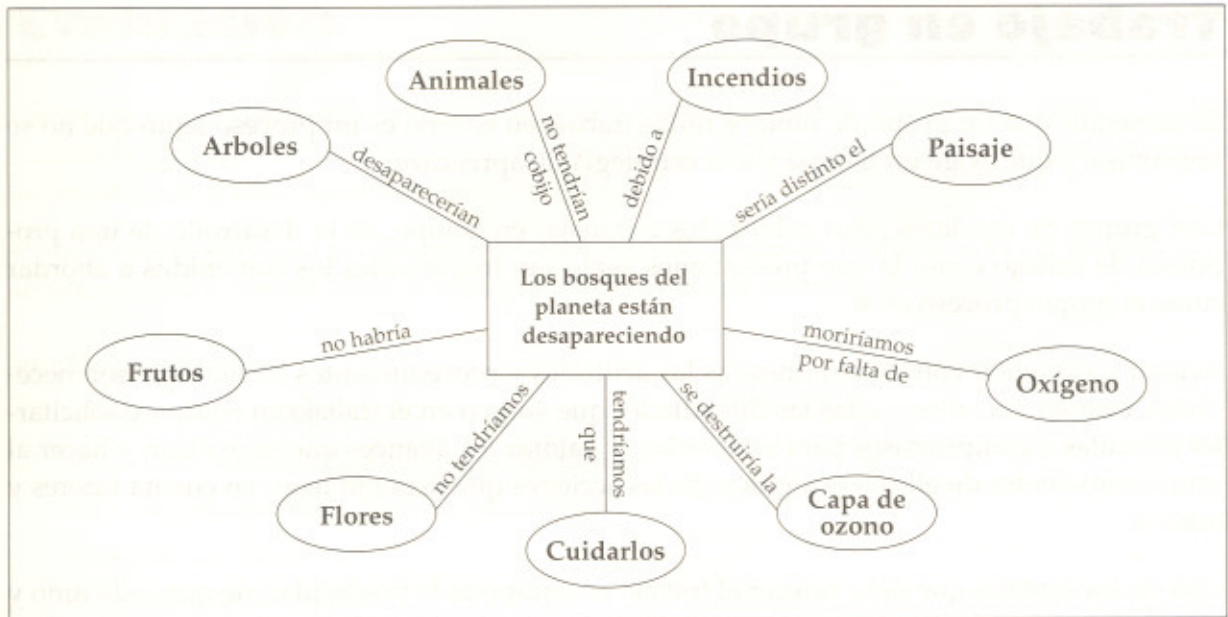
Los bosques del planeta están desapareciendo

Arboles
desaparecerían

Animales
no tendrían cobijo

Incendios
debido a

Paisaje
sería distinto el

Frutos
no habría

Oxígeno
moriríamos por falta de

Flores
no tendríamos

Cuidarlos
tendríamos que

Capa de ozono
se destruiría la